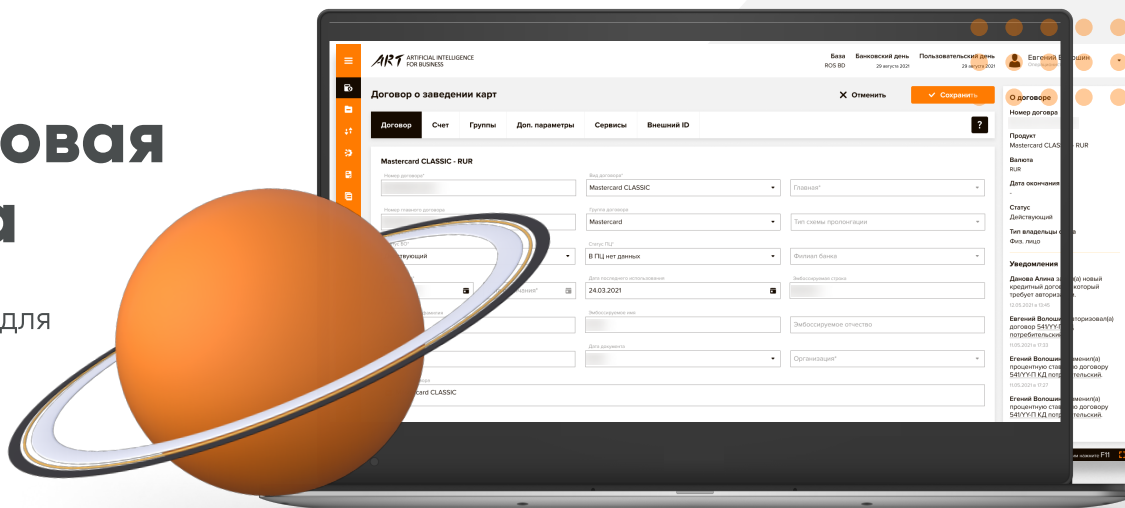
овая

а

для

ART ARTIFICIAL INTELLIGENCE FOR BUSINESS

База ROS BD

Банковский день 29 августа 2021

Пользовательский день 29 августа 2021

Евгений Волошин

Договор о заведении карт

Отменить

Сохранить

Договор

Счет

Группы

Доп. параметры

Сервисы

Внешний ID

?

Mastercard CLASSIC - RUR

Номер договора*

Вид договора*

Mastercard CLASSIC

Главная*

Номер главного договора

Группа договора

Mastercard

Тип схемы пролонгации

Статус ПЦ*

Действующий

В ПЦ нет данных

Филиал банка

Дата последнего использования

24.03.2021

Эмбоссируемое имя

Эмбоссируемое отчество

Дата документа

Организация*

card CLASSIC

О договоре

Номер договора

Продукт

Mastercard CLASSIC - RUR

Валюта

RUR

Дата окончания

-

Статус

Действующий

Тип владельцы счёта

Физ. лицо

Уведомления

Данова Алина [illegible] новый кредитный договор, который требует авторизации.

Евгений Волошин авторизовал(а) договор 541/YY-П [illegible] потребительский.

Егений Волошин изменил(а) процентную ставку по договору 541/YY-П КД потребительский.

Егений Волошин изменил(а) процентную ставку по договору 541/YY-П КД потребительский.

F11